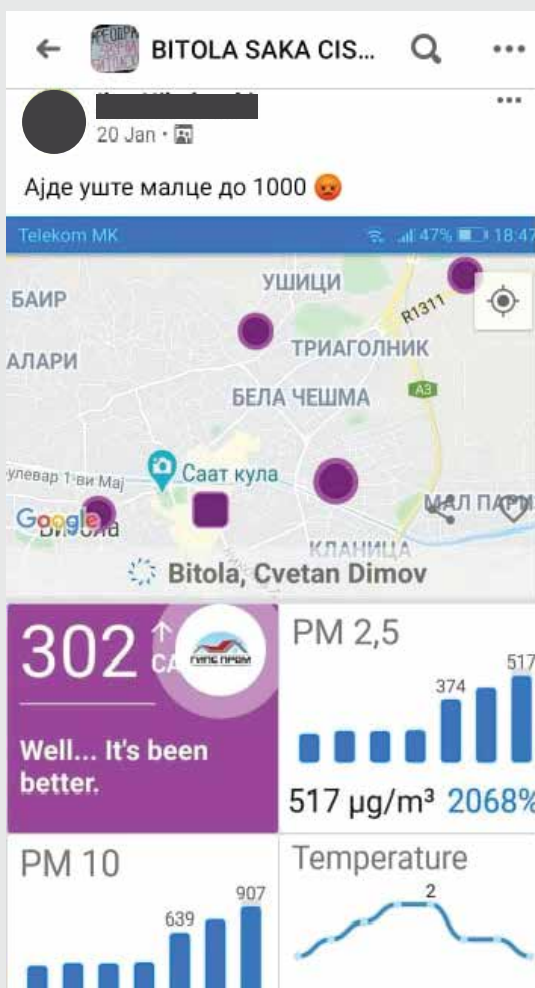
BITOLA SAKA CIS...

20 Jan ·

Ајде уште малце до 1000 😡

Telekom MK 47% 18:47

УШИЦИ
БАИР
R1311
АЛАРИ
ТРИАГОЛНИК
БЕЛА ЧЕШМА
A3
улевар 1-ви Мај
Саат кула
МАЛ ПАРИЗ
Google Битола
КЛАНИЦА

Bitola, Cvetan Dimov

302 ↑ CA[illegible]
ГИПС ПРОМ
Well... It's been better.

PM 2,5
374
517
517 µg/m³ 2068%

PM 10
639
907

Temperature
2